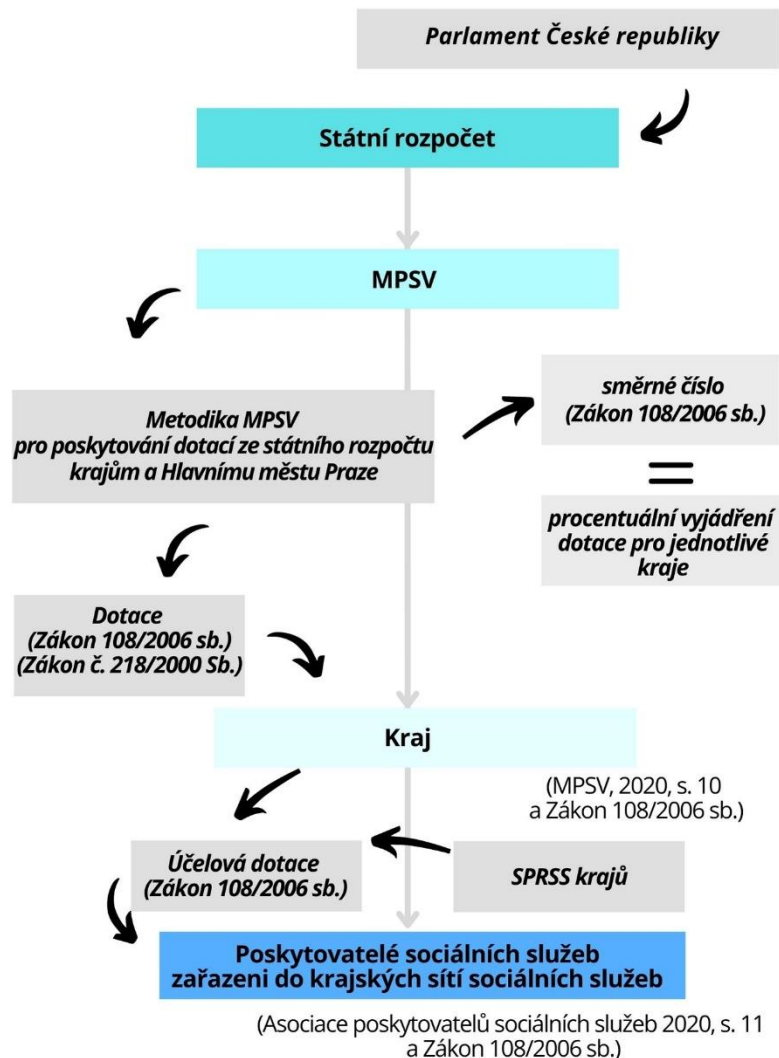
Parlament České republiky

Státní rozpočet

MPSV

Metodika MPSV pro poskytování dotací ze státního rozpočtu krajům a Hlavnímu městu Praze

směrné číslo (Zákon 108/2006 sb.)

=

procentuální vyjádření dotace pro jednotlivé kraje

Dotace (Zákon 108/2006 sb.) (Zákon č. 218/2000 Sb.)

Kraj

(MPSV, 2020, s. 10 a Zákon 108/2006 sb.)

Účelová dotace (Zákon 108/2006 sb.)

SPRSS krajů

Poskytovatelé sociálních služeb zařazeni do krajských sítí sociálních služeb

(Asociace poskytovatelů sociálních služeb 2020, s. 11 a Zákon 108/2006 sb.)